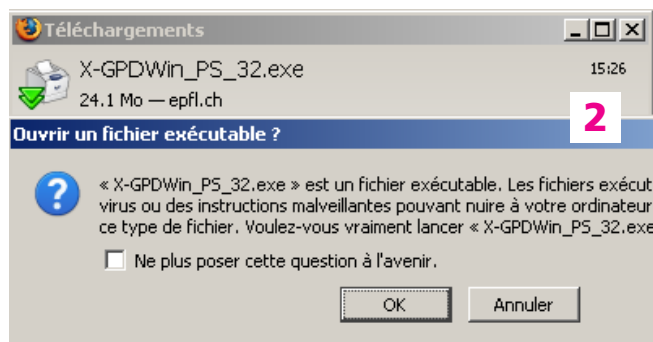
Téléchargements

X-GPDWin_PS_32.exe
15:26
24.1 Mo — epfl.ch

2

Ouvrir un fichier exécutable ?

« X-GPDWin_PS_32.exe » est un fichier exécutable. Les fichiers exécut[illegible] virus ou des instructions malveillantes pouvant nuire à votre ordinateur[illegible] ce type de fichier. Voulez-vous vraiment lancer « X-GPDWin_PS_32.exe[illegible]

Ne plus poser cette question à l'avenir.

OK
Annuler